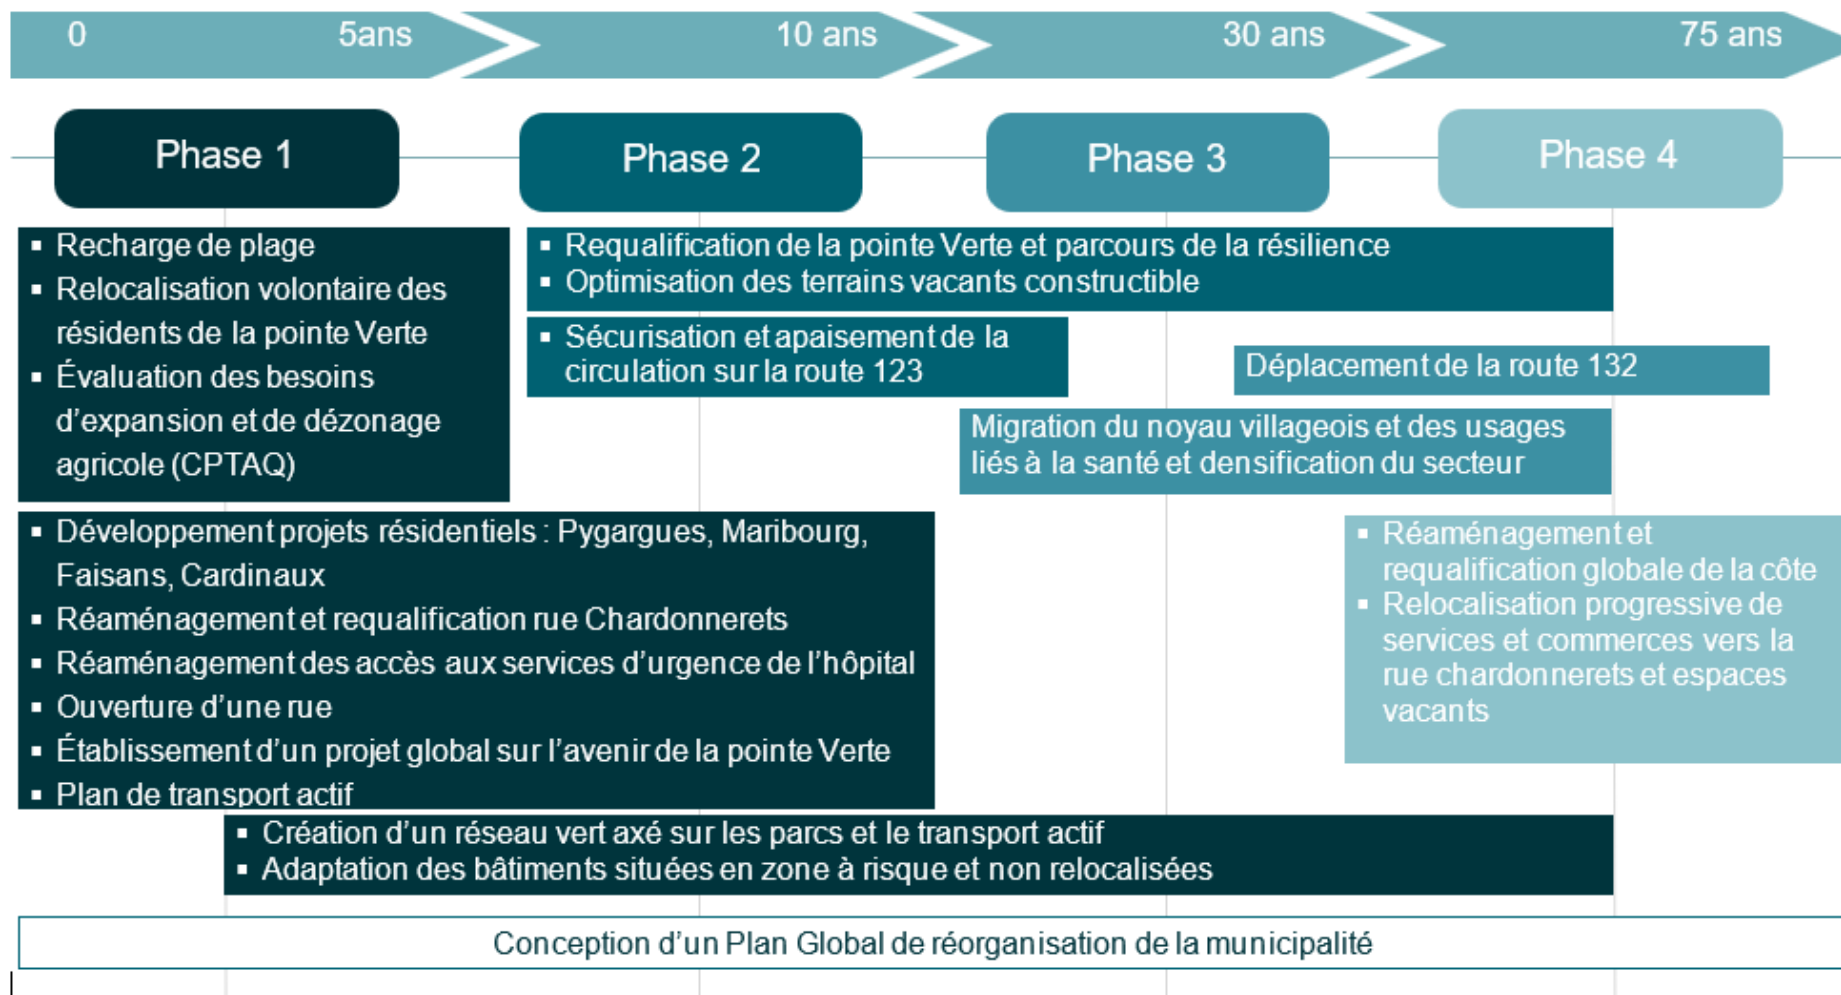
0 5ans 10 ans 30 ans 75 ans

Phase 1

Phase 2

Phase 3

Phase 4

▪ Recharge de plage
▪ Relocalisation volontaire des résidents de la pointe Verte
▪ Évaluation des besoins d'expansion et de dézonage agricole (CPTAQ)

▪ Requalification de la pointe Verte et parcours de la résilience
▪ Optimisation des terrains vacants constructible

▪ Sécurisation et apaisement de la circulation sur la route 123

Déplacement de la route 132

Migration du noyau villageois et des usages liés à la santé et densification du secteur

▪ Développement projets résidentiels : Pygargues, Maribourg, Faisans, Cardinaux
▪ Réaménagement et requalification rue Chardonnerets
▪ Réaménagement des accès aux services d'urgence de l'hôpital
▪ Ouverture d'une rue
▪ Établissement d'un projet global sur l'avenir de la pointe Verte
▪ Plan de transport actif

▪ Réaménagement et requalification globale de la côte
▪ Relocalisation progressive de services et commerces vers la rue chardonnerets et espaces vacants

▪ Création d'un réseau vert axé sur les parcs et le transport actif
▪ Adaptation des bâtiments situées en zone à risque et non relocalisées

Conception d'un Plan Global de réorganisation de la municipalité